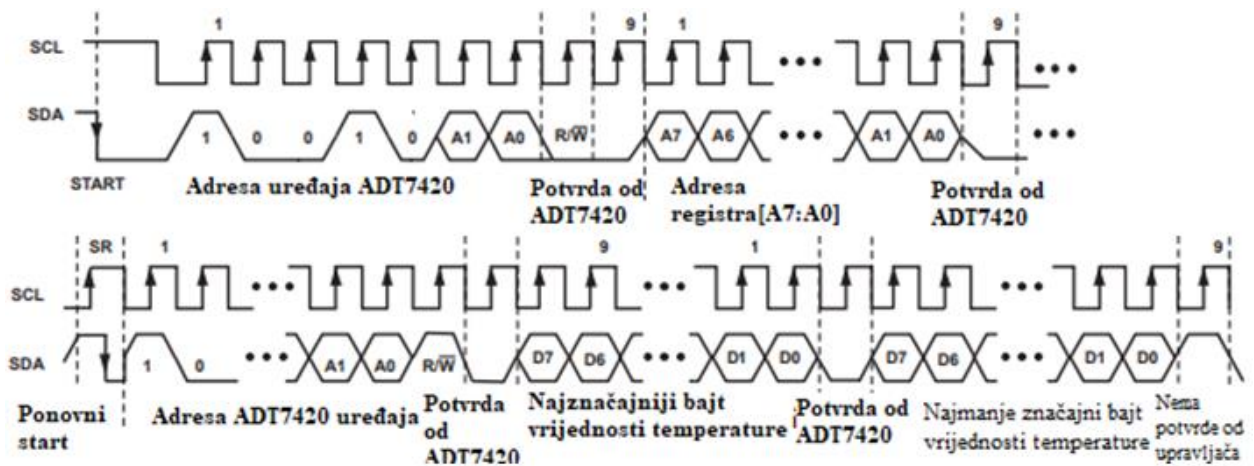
SCL
1
9
1
•••
9
•••

SDA
1 0 0 1 0 A1 A0 $R/\overline{W}$ A7 A6 ••• A1 A0 •••

START
Adresa uređaja ADT7420
Potvrda od ADT7420
Adresa registra[A7:A0]
Potvrda od ADT7420

SR
1
•••
9
•••
1
•••
9

SCL

SDA
1 0 ••• A1 A0 $R/\overline{W}$ D7 D6 ••• D1 D0 D7 D6 ••• D1 D0

Ponovni start
Adresa ADT7420 uređaja
Potvrda od ADT7420
Najznačajniji bajt vrijednosti temperature
Potvrda od ADT7420
Najmanje značajni bajt vrijednosti temperature
Nema potvrde od upravljača